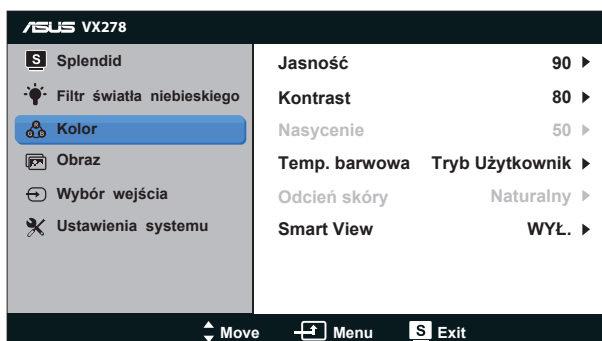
ASUS VX278

S Splendid
Filtr światła niebieskiego
Kolor
Obraz
Wybór wejścia
Ustawienia systemu

| | |
|---|---|
| Jasność | 90 ▶ |
| Kontrast | 80 ▶ |
| Nasycenie | 50 ▶ |
| Temp. barwowa | Tryb Użytkownik ▶ |
| Odcień skóry | Naturalny ▶ |
| Smart View | WYŁ. ▶ |

Move Menu S Exit